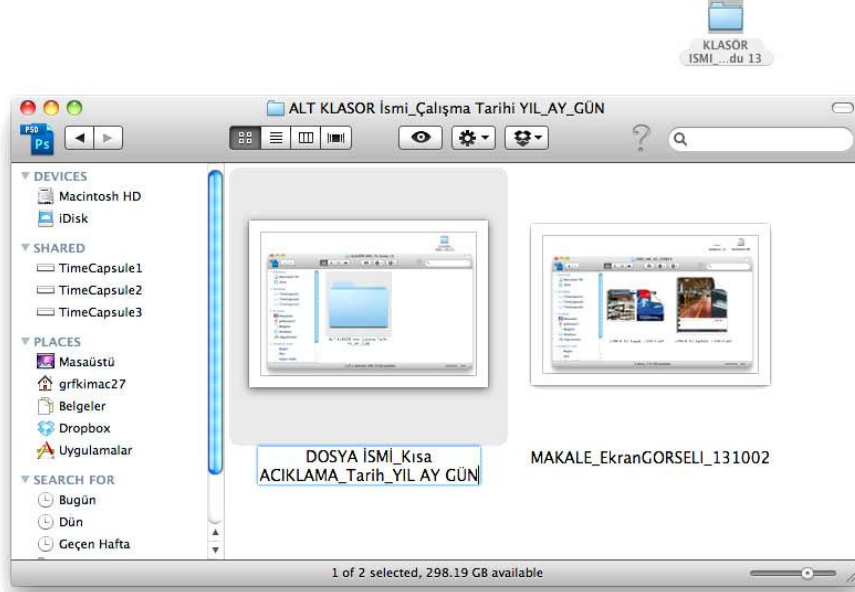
KLASÖR
ISMI_...du 13

ALT KLASOR İsmi_Çalışma Tarihi YIL_AY_GÜN

PSD
Ps

▼ DEVICES
Macintosh HD
iDisk
▼ SHARED
TimeCapsule1
TimeCapsule2
TimeCapsule3
▼ PLACES
Masaüstü
grfkimac27
Belgeler
Dropbox
Uygulamalar
▼ SEARCH FOR
Bugün
Dün
Geçen Hafta

DOSYA İSMİ_Kısa ACIKLAMA_Tarih_YIL AY GÜN

MAKALE_EkranGORSELI_131002

1 of 2 selected, 298.19 GB available